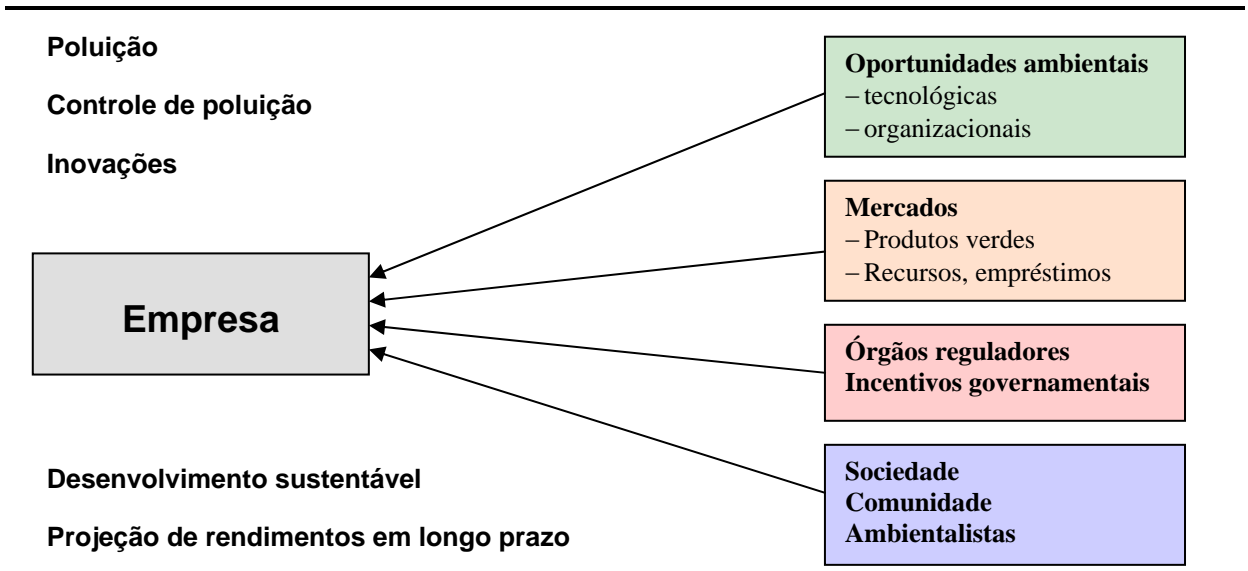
Poluição

Controle de poluição

Inovações

Oportunidades ambientais
– tecnológicas
– organizacionais

Mercados
– Produtos verdes
– Recursos, empréstimos

Empresa

Órgãos reguladores
Incentivos governamentais

Desenvolvimento sustentável

Projeção de rendimentos em longo prazo

Sociedade
Comunidade
Ambientalistas